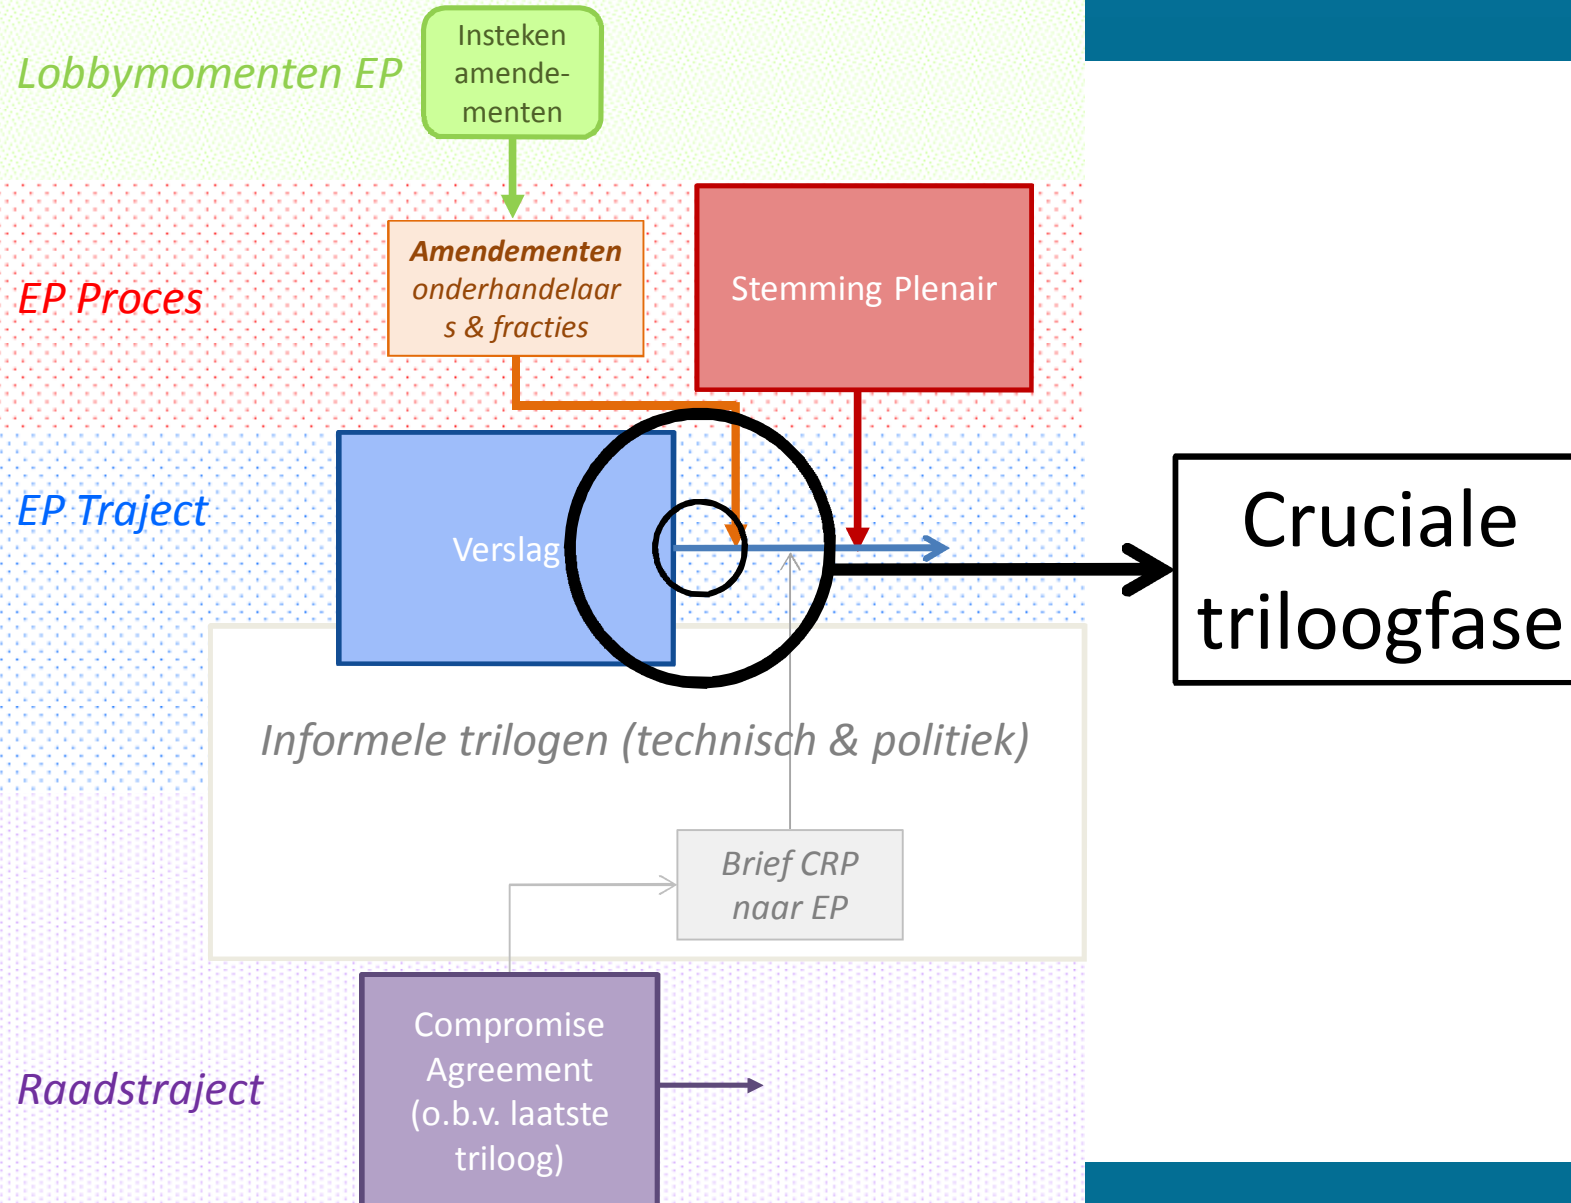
Lobbymomenten EP

Insteken amendementen

EP Proces

Amendementen onderhandelaars & fracties

Stemming Plenair

EP Traject

Verslag

Cruciale triloogfase

Informele trilogen (technisch & politiek)

Brief CRP naar EP

Raadstraject

Compromise Agreement (o.b.v. laatste triloog)